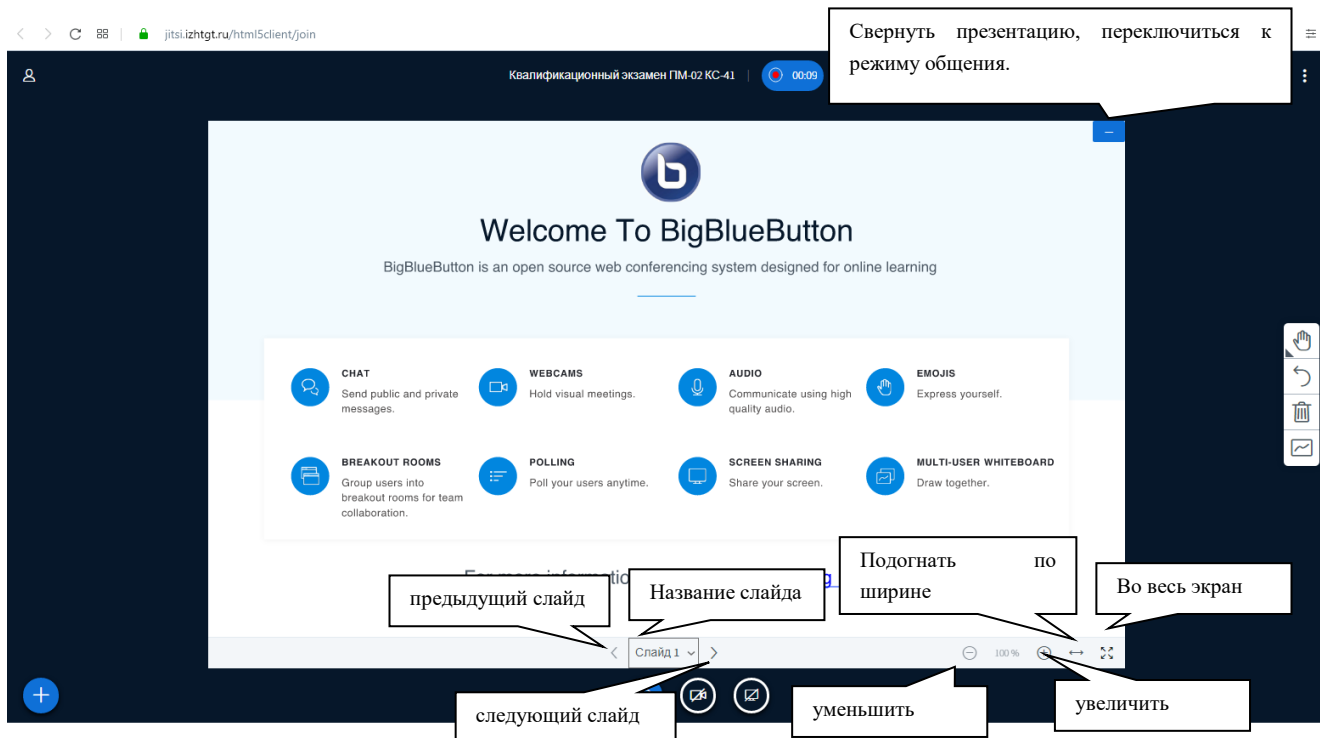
jitsi.izhtgt.ru/html5client/join

Квалификационный экзамен ПМ-02 КС-41 | 00:09

Свернуть презентацию, переключиться к режиму общения.

Welcome To BigBlueButton

BigBlueButton is an open source web conferencing system designed for online learning

CHAT
Send public and private messages.

WEBCAMS
Hold visual meetings.

AUDIO
Communicate using high quality audio.

EMOJIS
Express yourself.

BREAKOUT ROOMS
Group users into breakout rooms for team collaboration.

POLLING
Poll your users anytime.

SCREEN SHARING
Share your screen.

MULTI-USER WHITEBOARD
Draw together.

For more informatio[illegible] g

предыдущий слайд

Название слайда

Подогнать по ширине

Во весь экран

Слайд 1

100 %

следующий слайд

уменьшить

увеличить